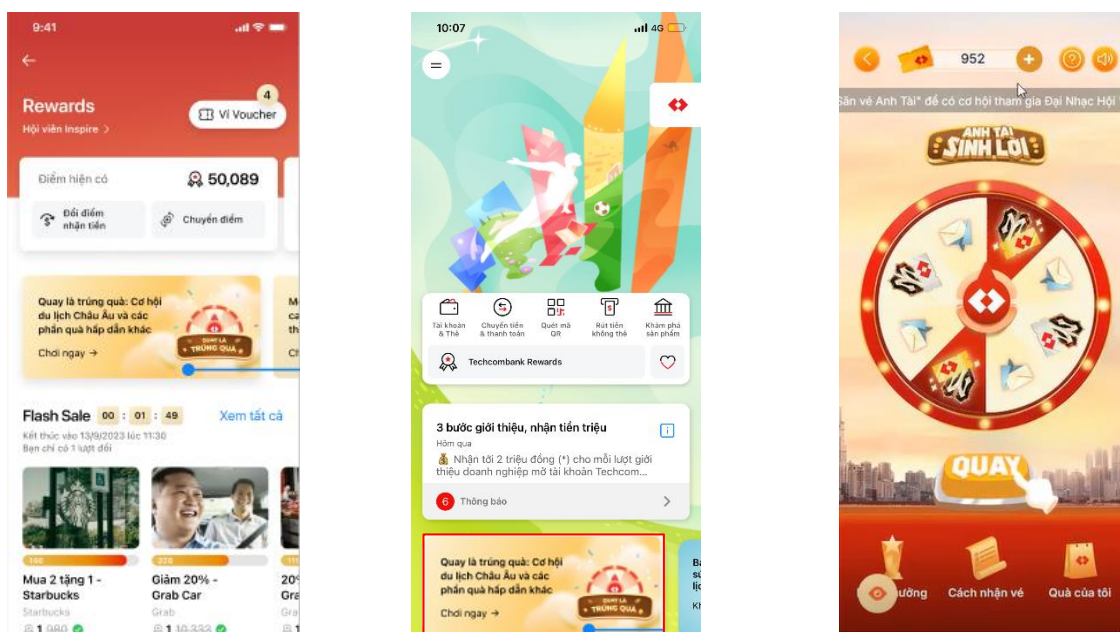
9:41

Rewards

Hội viên Inspire >

4

Ví Voucher

Điểm hiện có

50,089

Đổi điểm nhận tiền

Chuyển điểm

Quay là trúng quà: Cơ hội du lịch Châu Âu và các phần quà hấp dẫn khác

Chơi ngay →

QUAY LÀ TRÚNG QUÀ

Flash Sale 00 : 01 : 49

Xem tất cả

Kết thúc vào 13/9/2023 lúc 11:30

Bạn chỉ có 1 lượt đổi

Mua 2 tặng 1 - Starbucks

Starbucks

1.980

Giảm 20% - Grab Car

Grab

1.10.333

20%

Gra

10:07

4G

Tài khoản & Thẻ

Chuyển tiền & thanh toán

Quét mã QR

Rút tiền không thẻ

Khám phá sản phẩm

Techcombank Rewards

3 bước giới thiệu, nhận tiền triệu

Hôm qua

Nhận tới 2 triệu đồng (*) cho mỗi lượt giới thiệu doanh nghiệp mở tài khoản Techcom...

6 Thông báo

Quay là trúng quà: Cơ hội du lịch Châu Âu và các phần quà hấp dẫn khác

Chơi ngay →

QUAY LÀ TRÚNG QUÀ

952

Săn vé Anh Tài" để có cơ hội tham gia Đại Nhạc Hội

ANH TÀI SINH LỜI

QUAY

ưởng

Cách nhận vé

Quà của tôi